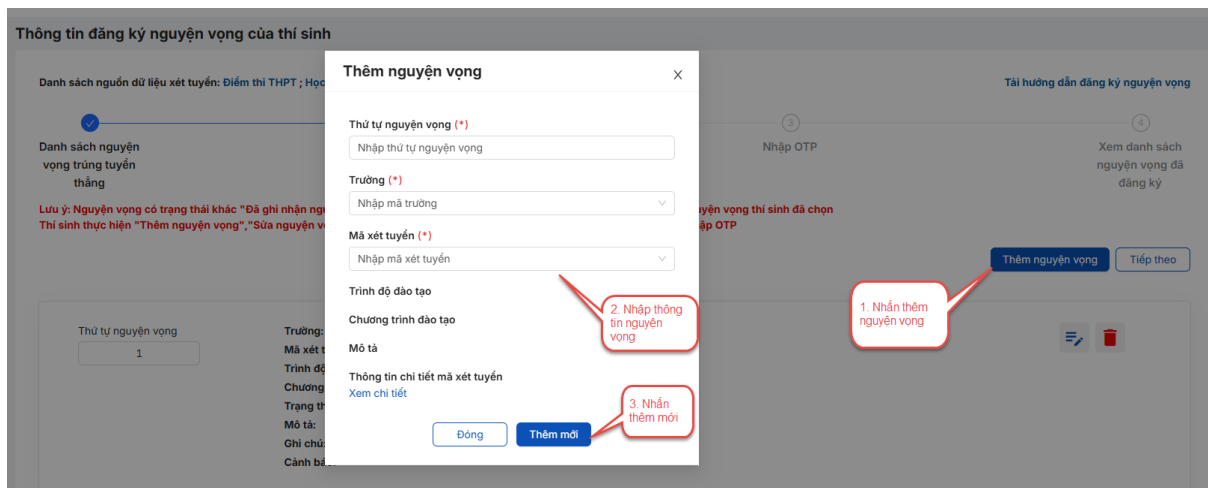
Thông tin đăng ký nguyện vọng của thí sinh

Danh sách nguồn dữ liệu xét tuyển: Điểm thi THPT ; Học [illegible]

Tải hướng dẫn đăng ký nguyện vọng

Danh sách nguyện vọng trúng tuyển thẳng

3
Nhập OTP

4
Xem danh sách nguyện vọng đã đăng ký

Lưu ý: Nguyện vọng có trạng thái khác "Đã ghi nhận ngu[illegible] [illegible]uyện vọng thí sinh đã chọn
Thí sinh thực hiện "Thêm nguyện vọng","Sửa nguyện v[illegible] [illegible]hập OTP

Thêm nguyện vọng
Tiếp theo

1. Nhấn thêm nguyện vọng

Thứ tự nguyện vọng
1

Trường:
Mã xét t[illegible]
Trình độ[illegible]
Chương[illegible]
Trạng th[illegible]
Mô tả:
Ghi chú:
Cảnh bá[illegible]

Thêm nguyện vọng
×

Thứ tự nguyện vọng (*)
Nhập thứ tự nguyện vọng

Trường (*)
Nhập mã trường

Mã xét tuyển (*)
Nhập mã xét tuyển

Trình độ đào tạo

Chương trình đào tạo

Mô tả

Thông tin chi tiết mã xét tuyển
Xem chi tiết

Đóng
Thêm mới

2. Nhập thông tin nguyện vọng

3. Nhấn thêm mới